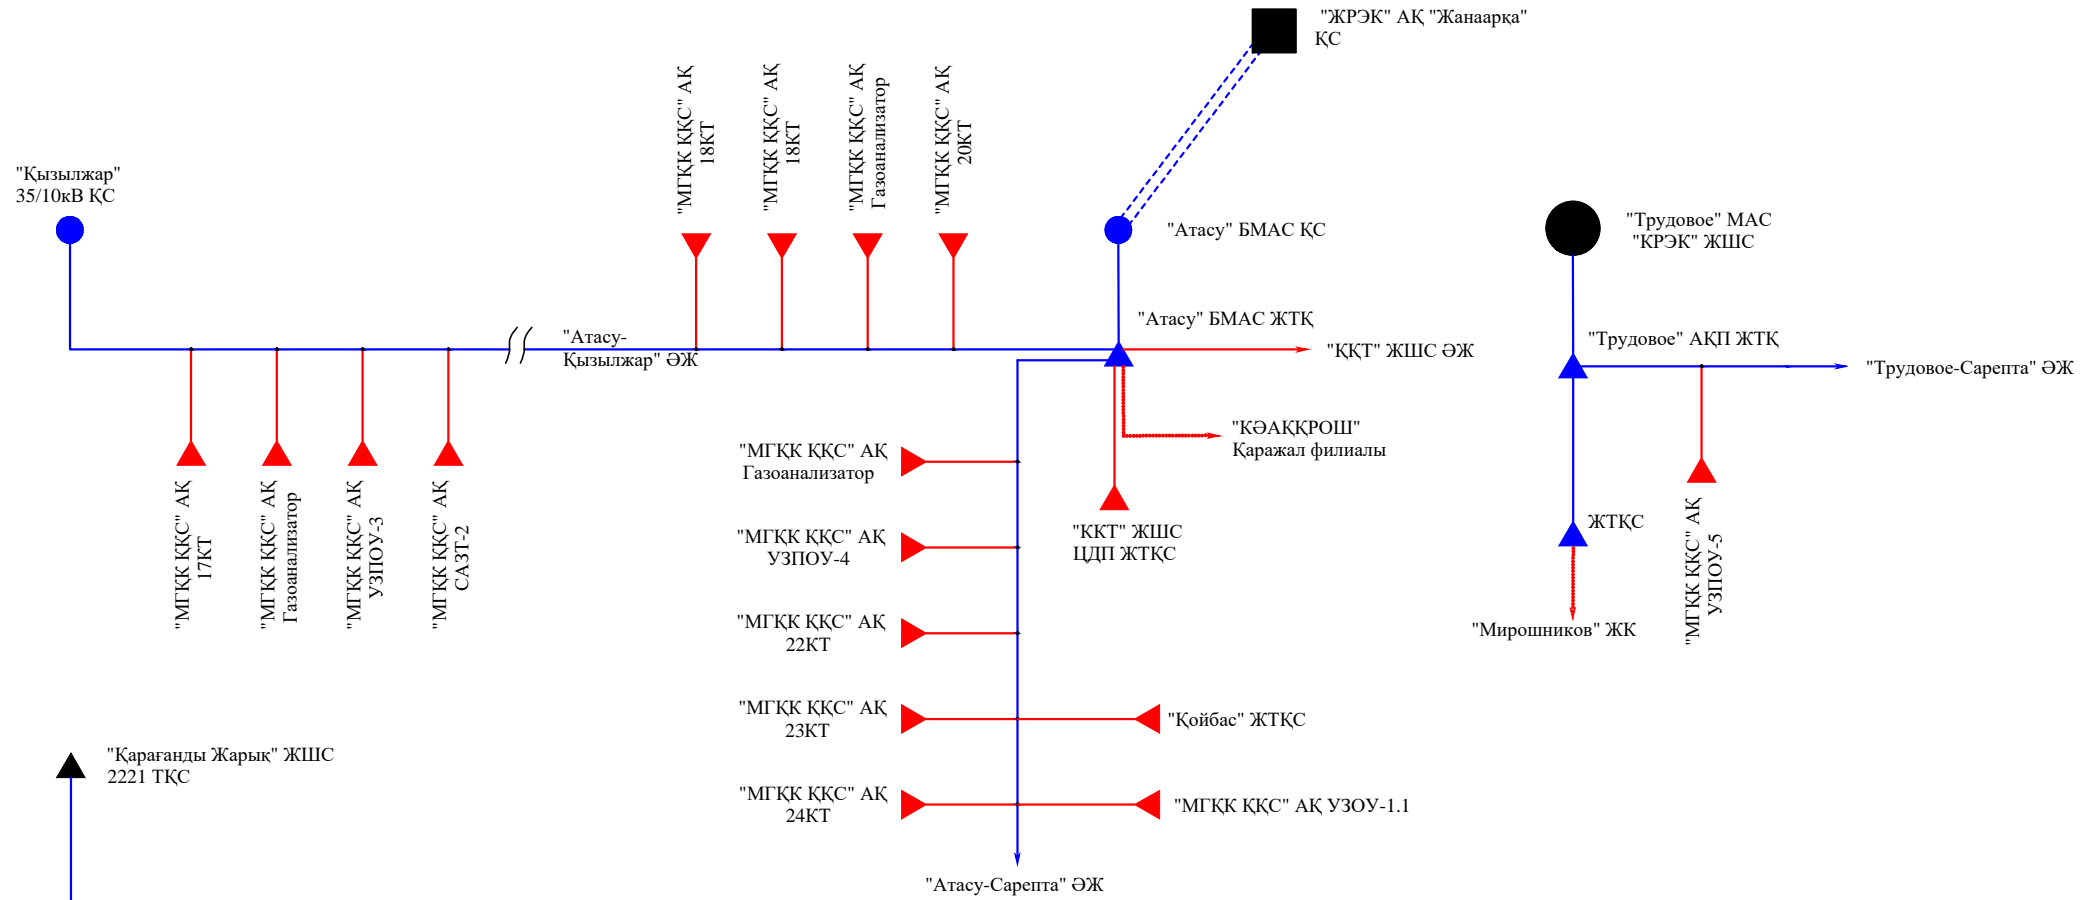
"ЖРЭК" АҚ "Жанаарқа" ҚС

"МГҚК ҚҚС" АҚ 18КТ

"МГҚК ҚҚС" АҚ 18КТ

"МГҚК ҚҚС" АҚ Газоанализатор

"МГҚК ҚҚС" АҚ 20КТ

"Қызылжар" 35/10кВ ҚС

"Атасу" БМАС ҚС

"Трудовое" МАС "КРЭК" ЖШС

"Атасу" БМАС ЖТҚ

"Атасу-Қызылжар" ӘЖ

"ҚҚТ" ЖШС ӘЖ

"Трудовое" АҚП ЖТҚ

"Трудовое-Сарепта" ӘЖ

"КӘАҚҚРОШ" Қаражал филиалы

"МГҚК ҚҚС" АҚ 17КТ

"МГҚК ҚҚС" АҚ Газоанализатор

"МГҚК ҚҚС" АҚ УЗПОУ-3

"МГҚК ҚҚС" АҚ САЗТ-2

"МГҚК ҚҚС" АҚ Газоанализатор

"ҚКТ" ЖШС ЦДП ЖТҚС

ЖТҚС

"МГҚК ҚҚС" АҚ УЗПОУ-4

"МГҚК ҚҚС" АҚ 22КТ

"Мирошников" ЖК

"МГҚК ҚҚС" АҚ УЗПОУ-5

"МГҚК ҚҚС" АҚ 23КТ

"Қойбас" ЖТҚС

"Қарағанды Жарық" ЖШС 2221 ТҚС

"МГҚК ҚҚС" АҚ 24КТ

"МГҚК ҚҚС" АҚ УЗОУ-1.1

"Атасу-Сарепта" ӘЖ